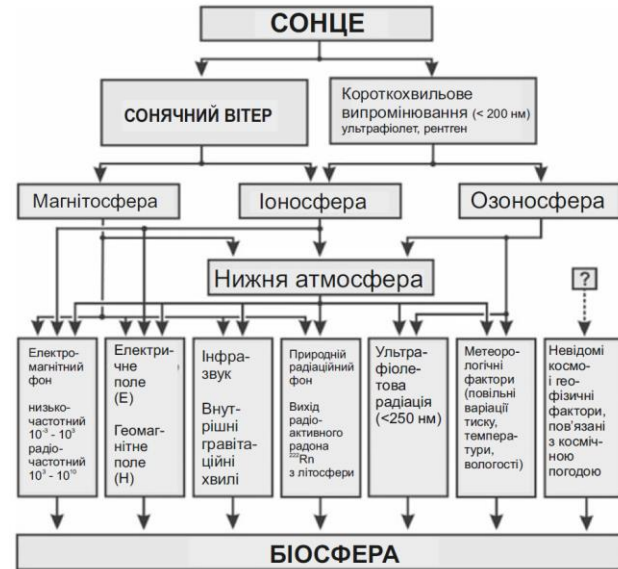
СОНЦЕ

СОНЯЧНИЙ ВІТЕР

Короткохвильове випромінювання (< 200 нм) ультрафіолет, рентген

Магнітосфера

Іоносфера

Озоносфера

Нижня атмосфера

?

Електромагнітний фон

низькочастотний $10^{-3}$ - $10^{3}$ радіочастотний $10^{3}$ - $10^{10}$

Електричне поле (E)

Геомагнітне поле (H)

Інфразвук

Внутрішні гравітаційні хвилі

Природній радіаційний фон

Вихід радіоактивного радона $^{222}Rn$ з літосфери

Ультрафіолетова радіація (<250 нм)

Метеорологічні фактори (повільні варіації тиску, температури, вологості)

Невідомі космогеофізичні фактори, пов'язані з космічною погодою

БІОСФЕРА